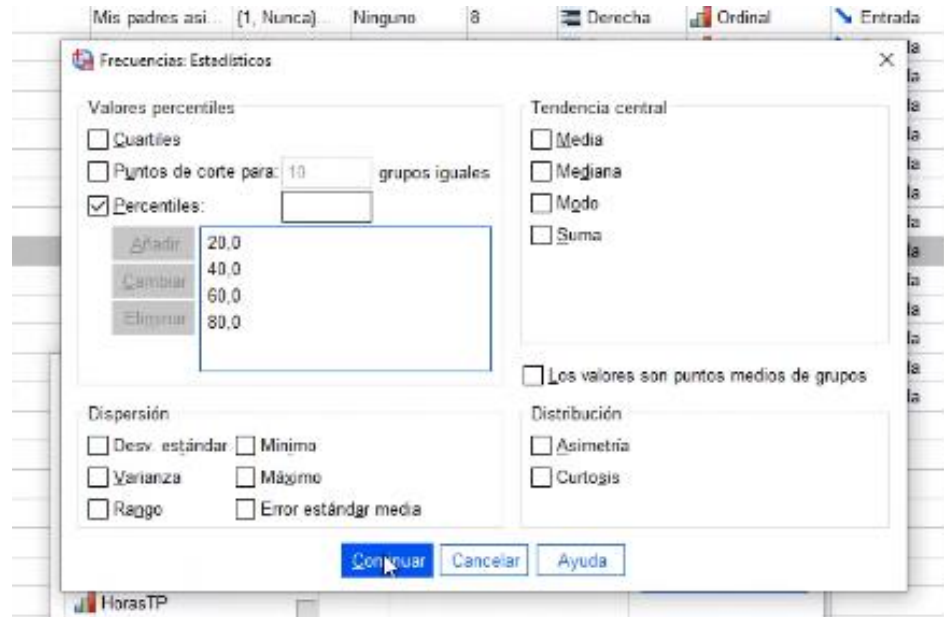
Mis padres asi... {1, Nunca}... Ninguno 8 Derecha Ordinal Entrada

Frecuencias: Estadísticos

Valores percentiles
Cuartiles
Puntos de corte para: 10 grupos iguales
Percentiles:
Añadir
Cambiar
Eliminar
20,0
40,0
60,0
80,0

Tendencia central
Media
Mediana
Modo
Suma

Los valores son puntos medios de grupos

Dispersión
Desv. estándar
Mínimo
Varianza
Máximo
Rango
Error estándar media

Distribución
Asimetría
Curtosis

Continuar Cancelar Ayuda

HorasTP